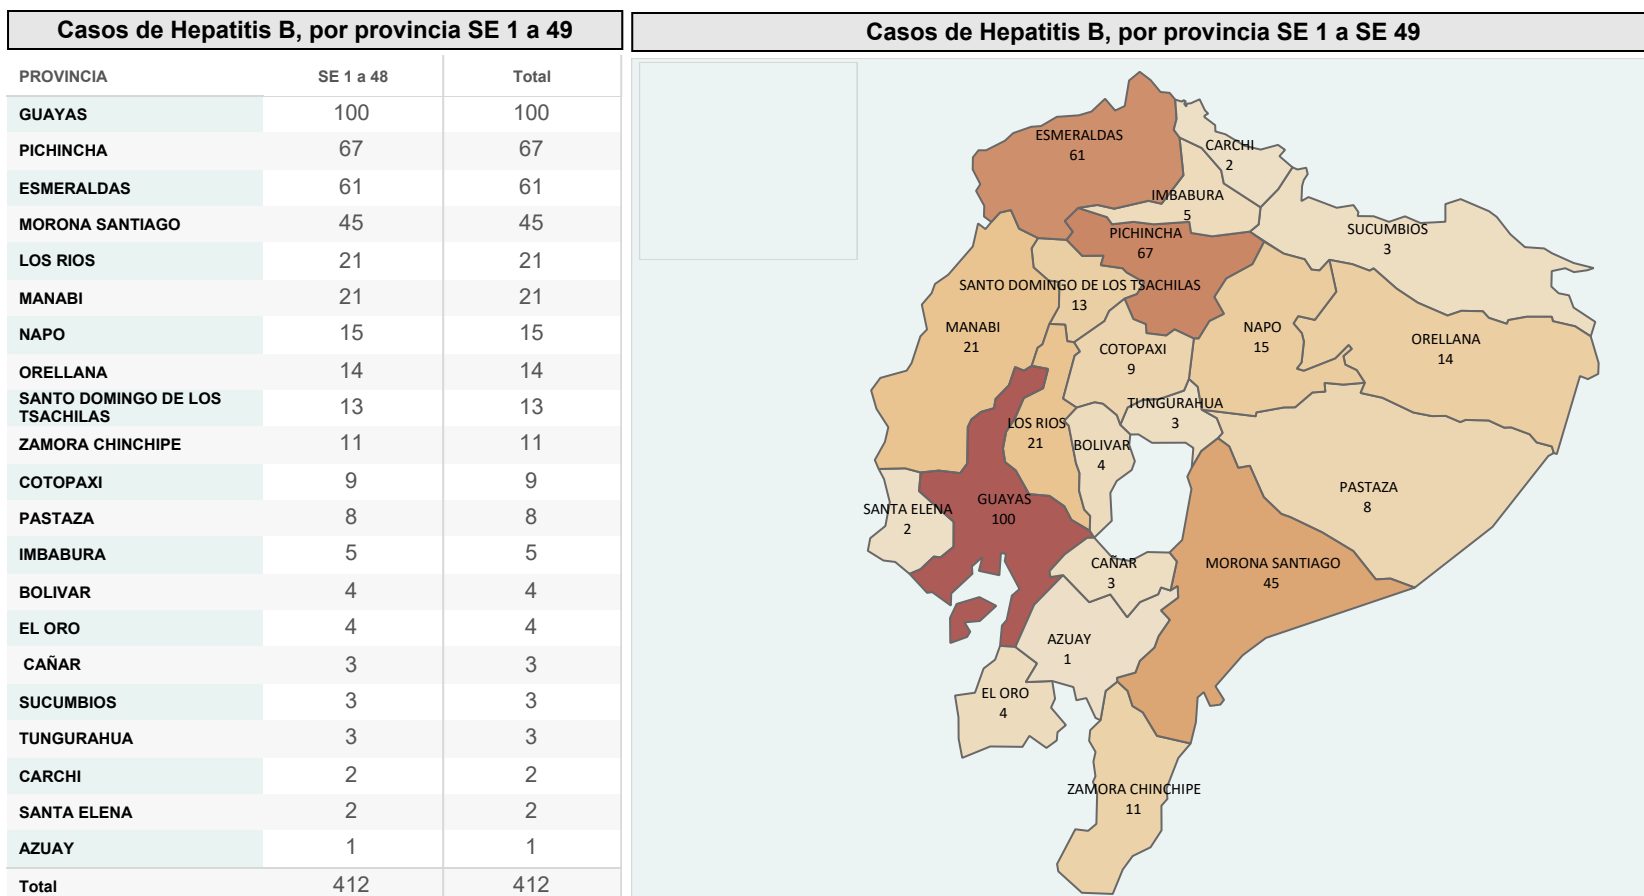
Casos de Hepatitis B, por provincia SE 1 a 49

| PROVINCIA | SE 1 a 48 | Total |
|---|---|---|
| GUAYAS | 100 | 100 |
| PICHINCHA | 67 | 67 |
| ESMERALDAS | 61 | 61 |
| MORONA SANTIAGO | 45 | 45 |
| LOS RIOS | 21 | 21 |
| MANABI | 21 | 21 |
| NAPO | 15 | 15 |
| ORELLANA | 14 | 14 |
| SANTO DOMINGO DE LOS TSACHILAS | 13 | 13 |
| ZAMORA CHINCHIPE | 11 | 11 |
| COTOPAXI | 9 | 9 |
| PASTAZA | 8 | 8 |
| IMBABURA | 5 | 5 |
| BOLIVAR | 4 | 4 |
| EL ORO | 4 | 4 |
| CAÑAR | 3 | 3 |
| SUCUMBIOS | 3 | 3 |
| TUNGURAHUA | 3 | 3 |
| CARCHI | 2 | 2 |
| SANTA ELENA | 2 | 2 |
| AZUAY | 1 | 1 |
| Total | 412 | 412 |

Casos de Hepatitis B, por provincia SE 1 a SE 49

ESMERALDAS 61
CARCHI 2
IMBABURA 5
SUCUMBIOS 3
PICHINCHA 67
SANTO DOMINGO DE LOS TSACHILAS 13
MANABI 21
NAPO 15
ORELLANA 14
COTOPAXI 9
TUNGURAHUA 3
LOS RIOS 21
BOLIVAR 4
PASTAZA 8
SANTA ELENA 2
GUAYAS 100
CAÑAR 3
MORONA SANTIAGO 45
AZUAY 1
EL ORO 4
ZAMORA CHINCHIPE 11